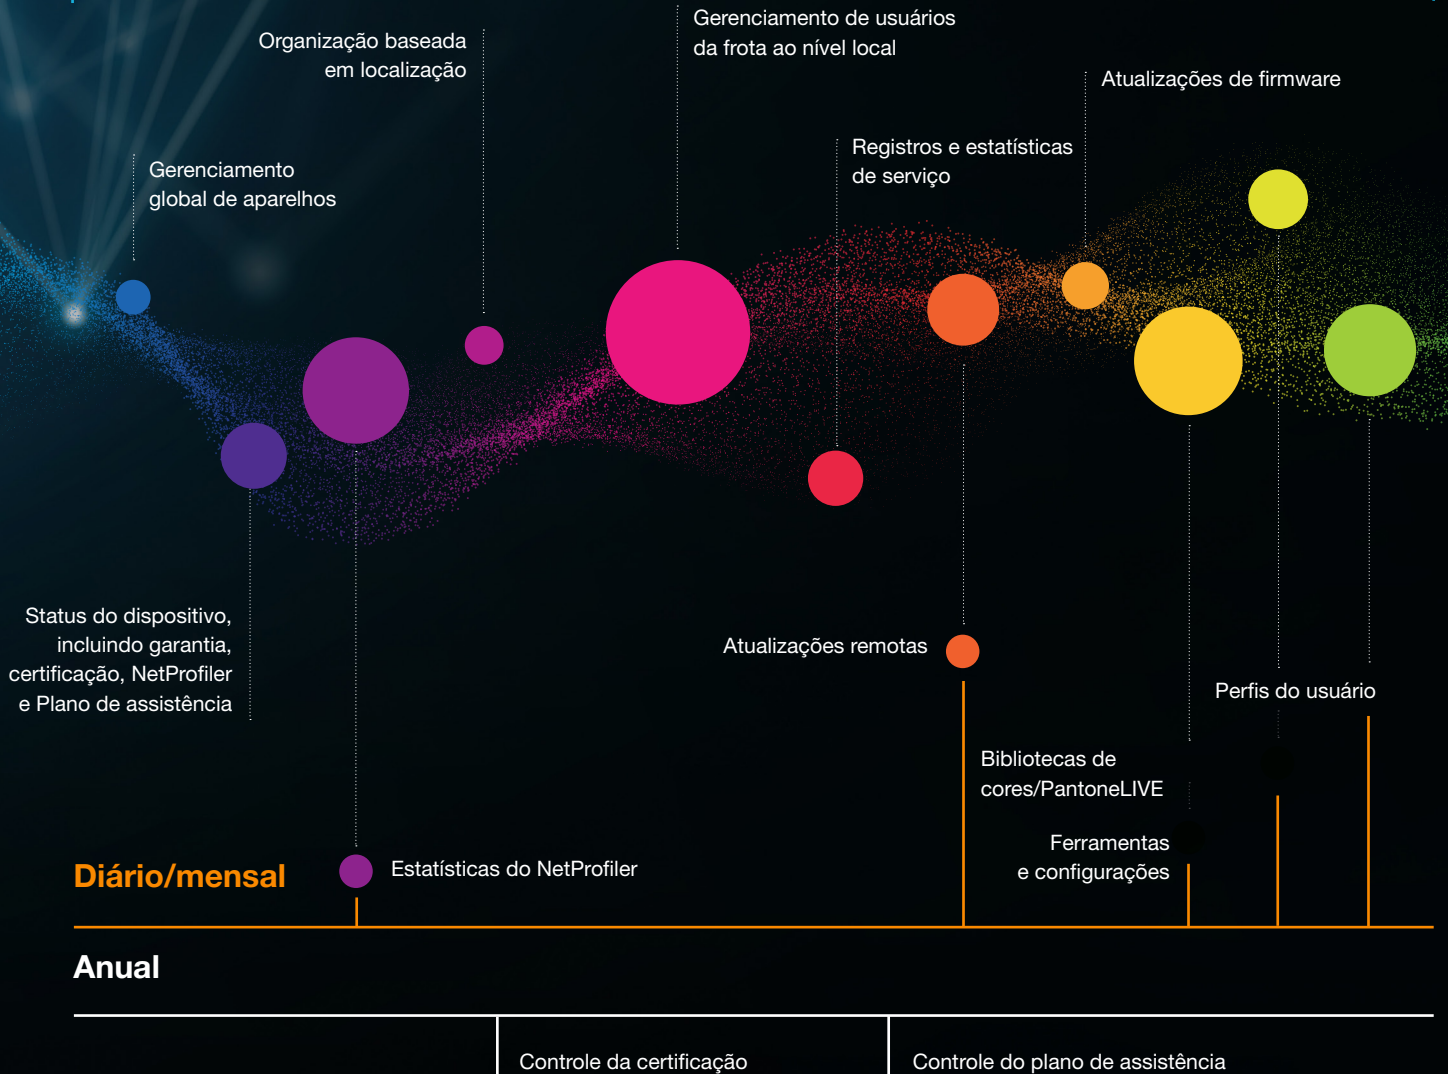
Organização baseada em localização

Gerenciamento de usuários da frota ao nível local

Atualizações de firmware

Registros e estatísticas de serviço

Gerenciamento global de aparelhos

Status do dispositivo, incluindo garantia, certificação, NetProfiler e Plano de assistência

Atualizações remotas

Perfis do usuário

Bibliotecas de cores/PantoneLIVE

Ferramentas e configurações

Diário/mensal

Estatísticas do NetProfiler

Anual

Controle da certificação

Controle do plano de assistência